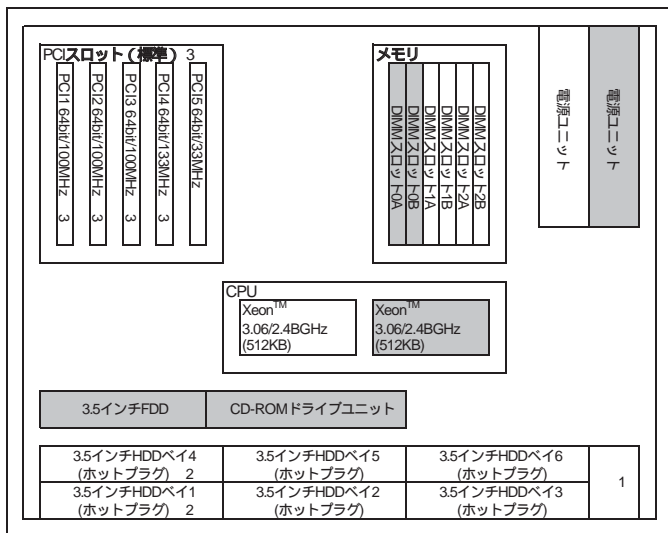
PCIスロット（標準） 3

PCI1 64bit/100MHz 3
PCI2 64bit/100MHz 3
PCI3 64bit/100MHz 3
PCI4 64bit/133MHz 3
PCI5 64bit/33MHz

メモリ

DIMMスロット0A
DIMMスロット0B
DIMMスロット1A
DIMMスロット1B
DIMMスロット2A
DIMMスロット2B

電源ユニット

電源ユニット

CPU

Xeon$^{TM}$
3.06/2.4BGHz
(512KB)

Xeon$^{TM}$
3.06/2.4BGHz
(512KB)

| 3.5インチFDD | CD-ROMドライブユニット |
|---|---|

| 3.5インチHDDベイ4 (ホットプラグ) 2 | 3.5インチHDDベイ5 (ホットプラグ) | 3.5インチHDDベイ6 (ホットプラグ) | 1 |
|---|---|---|---|
| 3.5インチHDDベイ1 (ホットプラグ) 2 | 3.5インチHDDベイ2 (ホットプラグ) | 3.5インチHDDベイ3 (ホットプラグ) | |